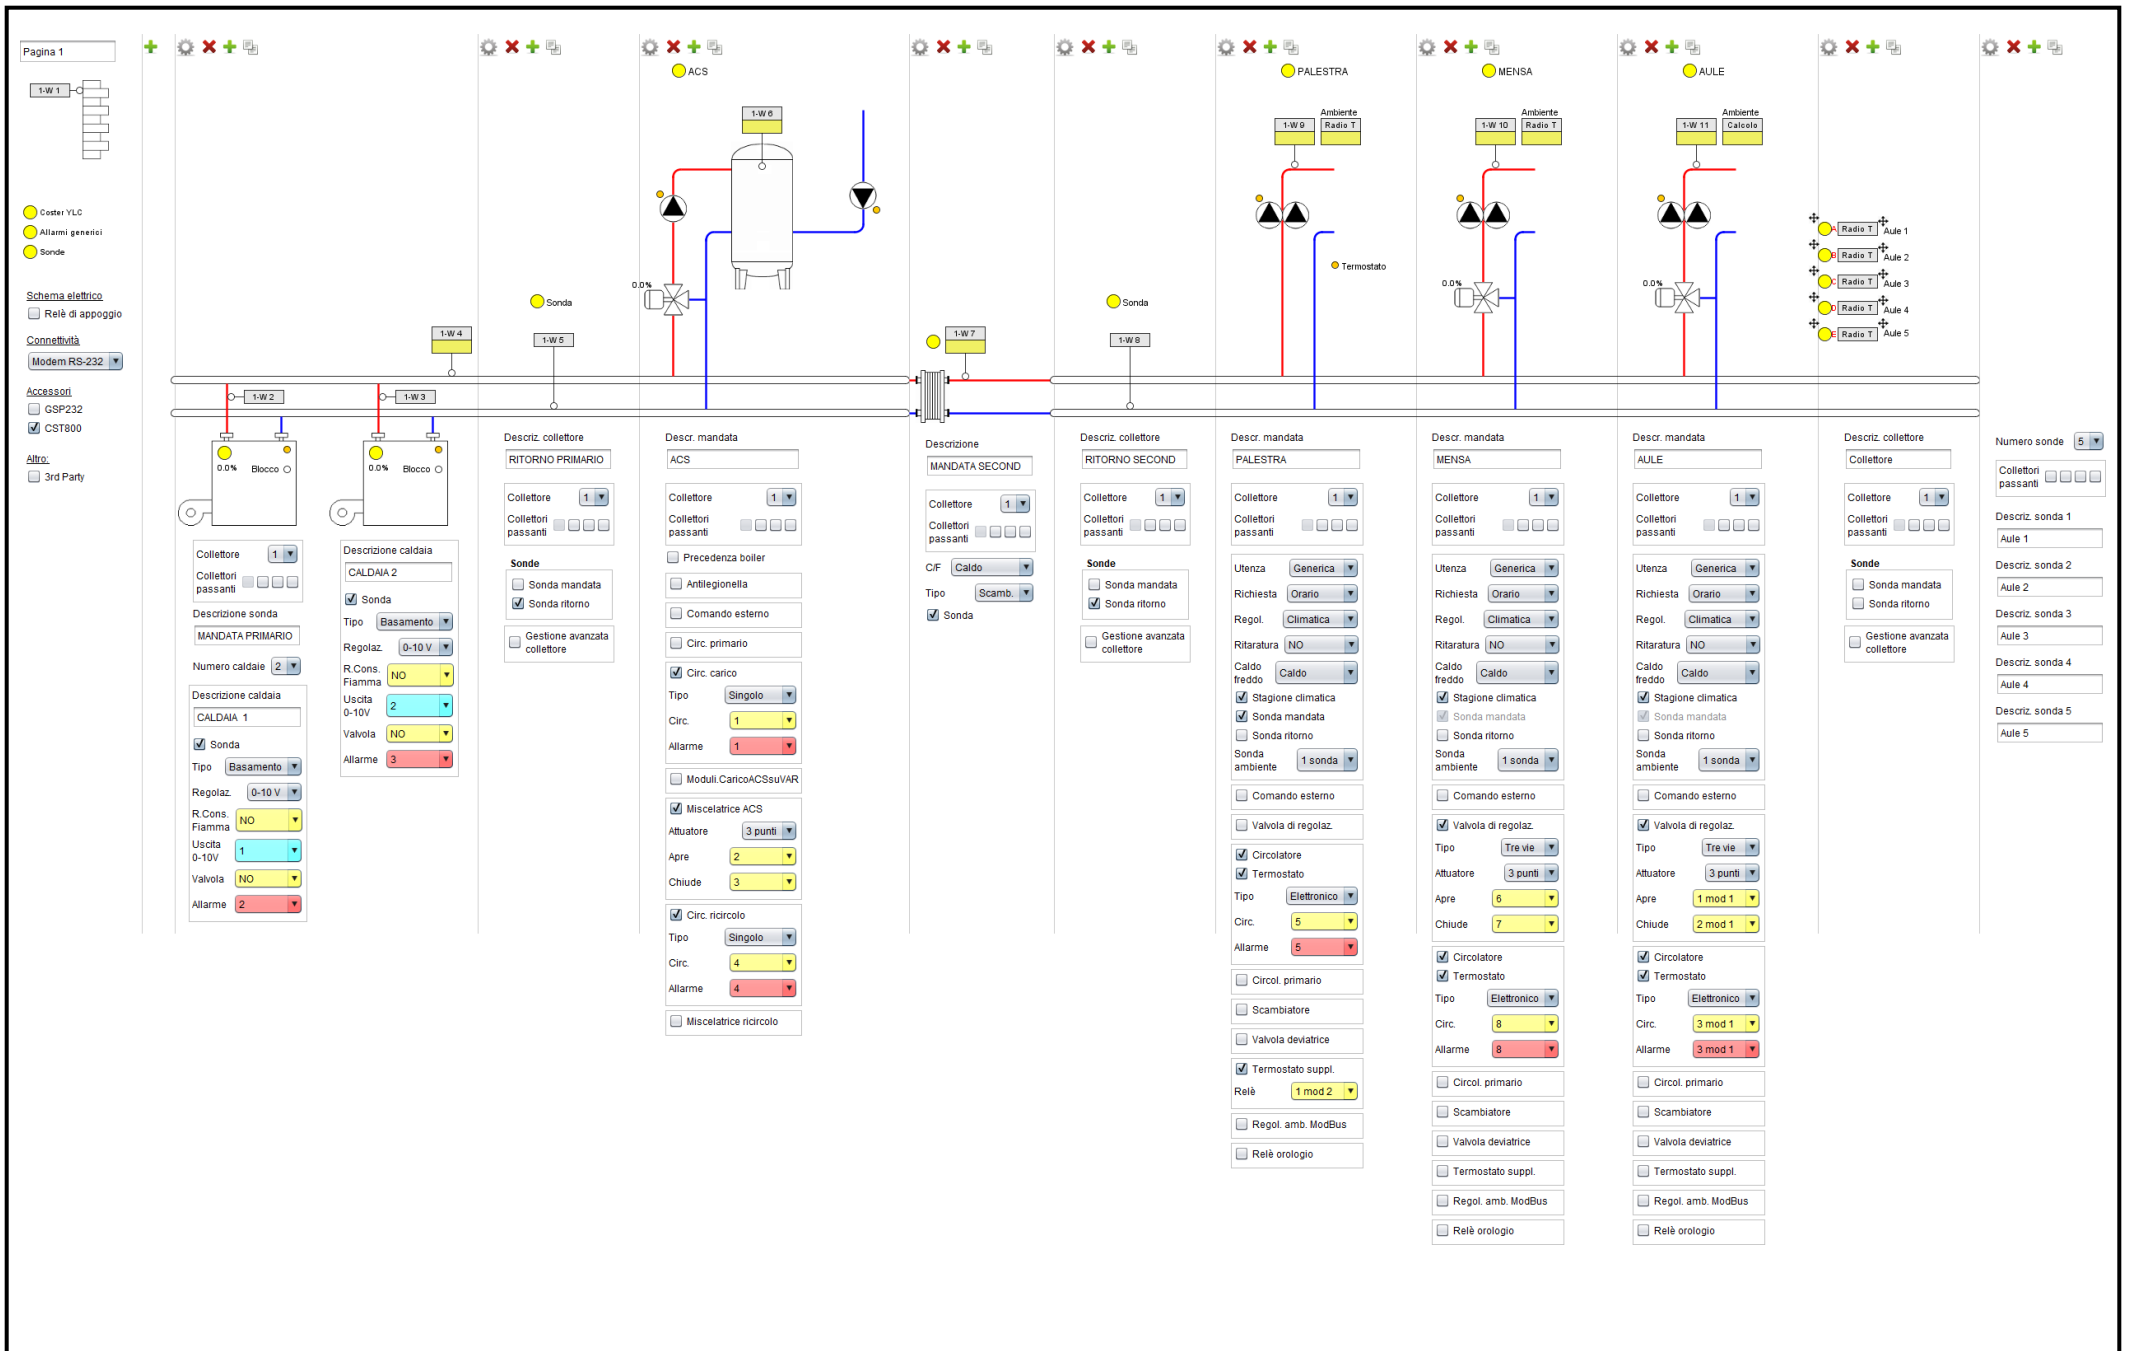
Pagina 1

1-W 1

Coster YLC
Allarmi generici
Sonde

Schema elettrico
Relè di appoggio

Connettività
Modem RS-232

Accessori
GSP232
CST800

Altro:
3rd Party

1-W 2
1-W 3
1-W 4
1-W 5
1-W 6
1-W 7
1-W 8
1-W 9
1-W 10
1-W 11

ACS
PALESTRA
MENSA
AULE

Ambiente Radio T
Ambiente Radio T
Ambiente Calcolo

Sonda
Sonda
Termostato

0.0%
0.0%
0.0%
0.0%
0.0%

Blocco
Blocco

Radio T Aule 1
Radio T Aule 2
Radio T Aule 3
Radio T Aule 4
Radio T Aule 5

Collettore 1
Collettori passanti
Descrizione sonda
MANDATA PRIMARIO
Numero caldaie 2
Descrizione caldaia
CALDAIA 1
Sonda
Tipo Basamento
Regolaz. 0-10 V
R.Cons. Fiamma NO
Uscita 0-10V 1
Valvola NO
Allarme 2

Descrizione caldaia
CALDAIA 2
Sonda
Tipo Basamento
Regolaz. 0-10 V
R.Cons. Fiamma NO
Uscita 0-10V 2
Valvola NO
Allarme 3

Descriz. collettore
RITORNO PRIMARIO
Collettore 1
Collettori passanti
Sonde
Sonda mandata
Sonda ritorno
Gestione avanzata collettore

Descr. mandata
ACS
Collettore 1
Collettori passanti
Precedenza boiler
Antilegionella
Comando esterno
Circ. primario
Circ. carico
Tipo Singolo
Circ. 1
Allarme 1
Moduli.CaricoACSsuVAR
Miscelatrice ACS
Attuatore 3 punti
Apre 2
Chiude 3
Circ. ricircolo
Tipo Singolo
Circ. 4
Allarme 4
Miscelatrice ricircolo

Descrizione
MANDATA SECOND
Collettore 1
Collettori passanti
C/F Caldo
Tipo Scamb.
Sonda

Descriz. collettore
RITORNO SECOND
Collettore 1
Collettori passanti
Sonde
Sonda mandata
Sonda ritorno
Gestione avanzata collettore

Descr. mandata
PALESTRA
Collettore 1
Collettori passanti
Utenza Generica
Richiesta Orario
Regol. Climatica
Ritaratura NO
Caldo freddo Caldo
Stagione climatica
Sonda mandata
Sonda ritorno
Sonda ambiente 1 sonda
Comando esterno
Valvola di regolaz.
Circolatore
Termostato
Tipo Elettronico
Circ. 5
Allarme 5
Circol. primario
Scambiatore
Valvola deviatrice
Termostato suppl.
Relè 1 mod 2
Regol. amb. ModBus
Relè orologio

Descr. mandata
MENSA
Collettore 1
Collettori passanti
Utenza Generica
Richiesta Orario
Regol. Climatica
Ritaratura NO
Caldo freddo Caldo
Stagione climatica
Sonda mandata
Sonda ritorno
Sonda ambiente 1 sonda
Comando esterno
Valvola di regolaz.
Tipo Tre vie
Attuatore 3 punti
Apre 6
Chiude 7
Circolatore
Termostato
Tipo Elettronico
Circ. 8
Allarme 8
Circol. primario
Scambiatore
Valvola deviatrice
Termostato suppl.
Regol. amb. ModBus
Relè orologio

Descr. mandata
AULE
Collettore 1
Collettori passanti
Utenza Generica
Richiesta Orario
Regol. Climatica
Ritaratura NO
Caldo freddo Caldo
Stagione climatica
Sonda mandata
Sonda ritorno
Sonda ambiente 1 sonda
Comando esterno
Valvola di regolaz.
Tipo Tre vie
Attuatore 3 punti
Apre 1 mod 1
Chiude 2 mod 1
Circolatore
Termostato
Tipo Elettronico
Circ. 3 mod 1
Allarme 3 mod 1
Circol. primario
Scambiatore
Valvola deviatrice
Termostato suppl.
Regol. amb. ModBus
Relè orologio

Descriz. collettore
Collettore
Collettore 1
Collettori passanti
Sonde
Sonda mandata
Sonda ritorno
Gestione avanzata collettore

Numero sonde 5
Collettori passanti
Descriz. sonda 1
Aule 1
Descriz. sonda 2
Aule 2
Descriz. sonda 3
Aule 3
Descriz. sonda 4
Aule 4
Descriz. sonda 5
Aule 5